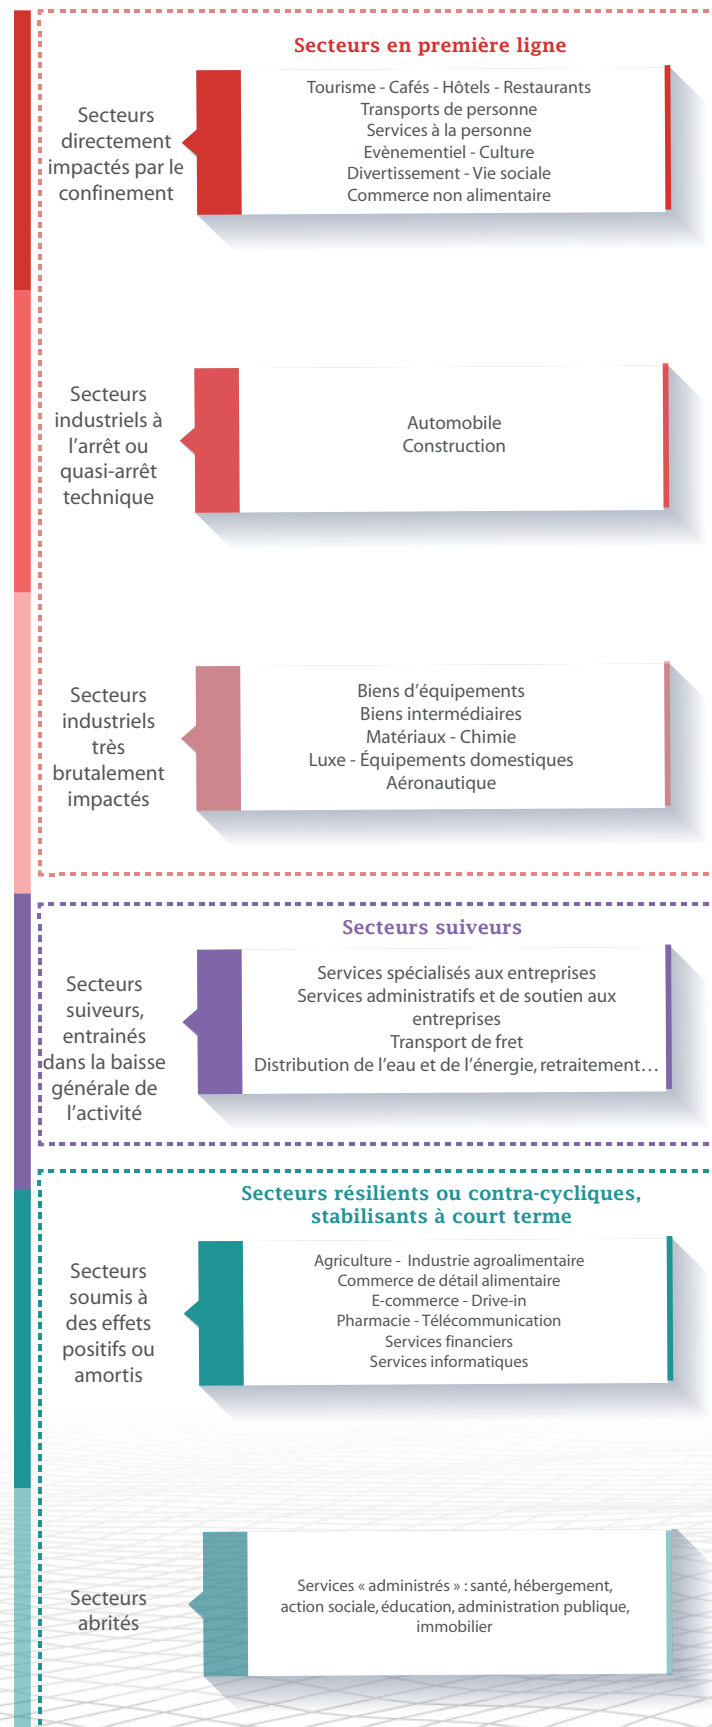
Secteurs en première ligne

Secteurs directement impactés par le confinement

Tourisme - Cafés - Hôtels - Restaurants
Transports de personne
Services à la personne
Evènementiel - Culture
Divertissement - Vie sociale
Commerce non alimentaire

Secteurs industriels à l'arrêt ou quasi-arrêt technique

Automobile
Construction

Secteurs industriels très brutalement impactés

Biens d'équipements
Biens intermédiaires
Matériaux - Chimie
Luxe - Équipements domestiques
Aéronautique

Secteurs suiveurs

Secteurs suiveurs, entrainés dans la baisse générale de l'activité

Services spécialisés aux entreprises
Services administratifs et de soutien aux entreprises
Transport de fret
Distribution de l'eau et de l'énergie, retraitement…

Secteurs résilients ou contra-cycliques, stabilisants à court terme

Secteurs soumis à des effets positifs ou amortis

Agriculture - Industrie agroalimentaire
Commerce de détail alimentaire
E-commerce - Drive-in
Pharmacie - Télécommunication
Services financiers
Services informatiques

Secteurs abrités

Services « administrés » : santé, hébergement, action sociale, éducation, administration publique, immobilier